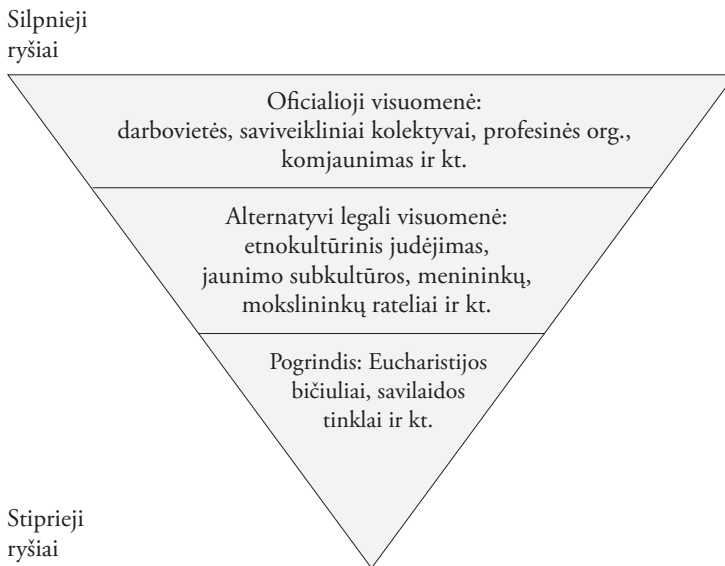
Silpnieji ryšiai

Oficialioji visuomenė: darbovietės, saviveikliniai kolektyvai, profesinės org., komjaunimas ir kt.

Alternatyvi legali visuomenė: etnokultūrinis judėjimas, jaunimo subkultūros, menininkų, mokslininkų rateliai ir kt.

Pogrindis: Eucharistijos bičiuliai, savilaidos tinklai ir kt.

Stiprieji ryšiai